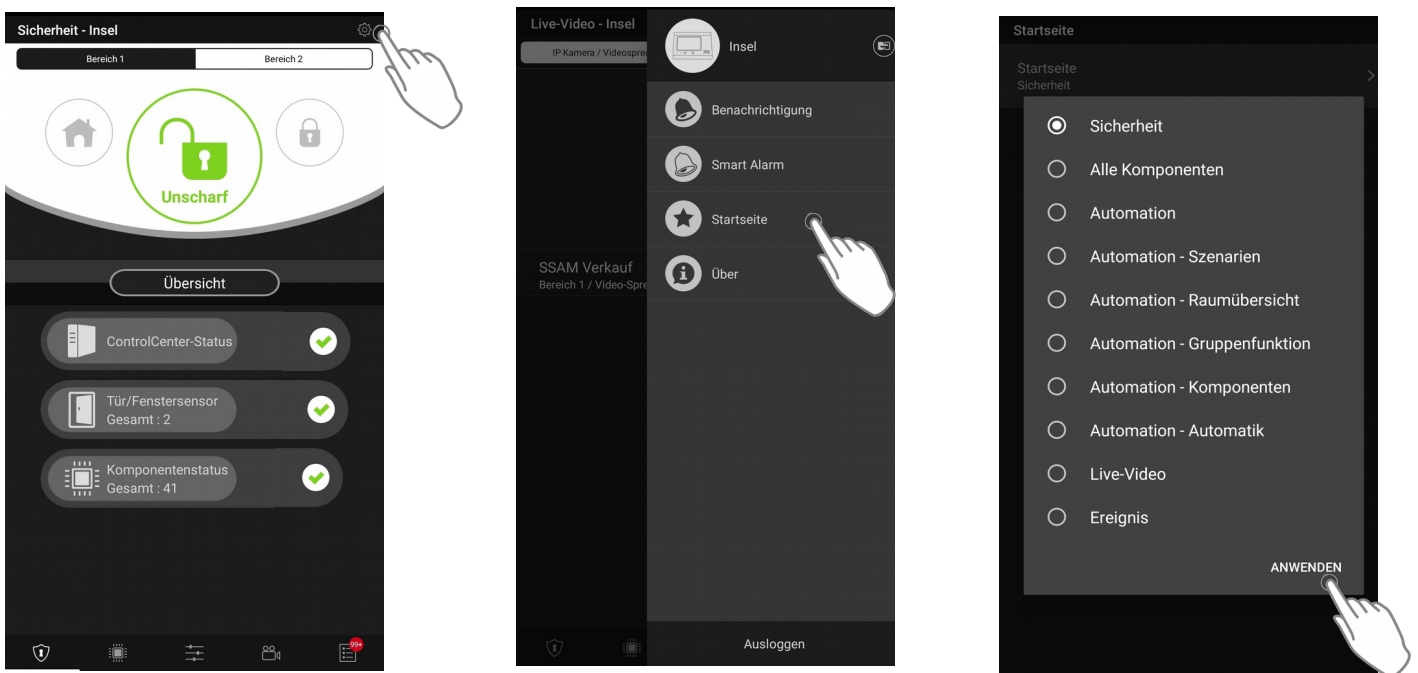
Sicherheit - Insel

Bereich 1 | Bereich 2

Unscharf

Übersicht

ControlCenter-Status

Tür/Fenstersensor
Gesamt : 2

Komponentenstatus
Gesamt : 41

99+

Live-Video - Insel

IP Kamera / Videospre

SSAM Verkauf
Bereich 1 / Video-Spre

Insel

Benachrichtigung

Smart Alarm

Startseite

Über

Ausloggen

Startseite

Startseite
Sicherheit

Sicherheit

Alle Komponenten

Automation

Automation - Szenarien

Automation - Raumübersicht

Automation - Gruppenfunktion

Automation - Komponenten

Automation - Automatik

Live-Video

Ereignis

ANWENDEN